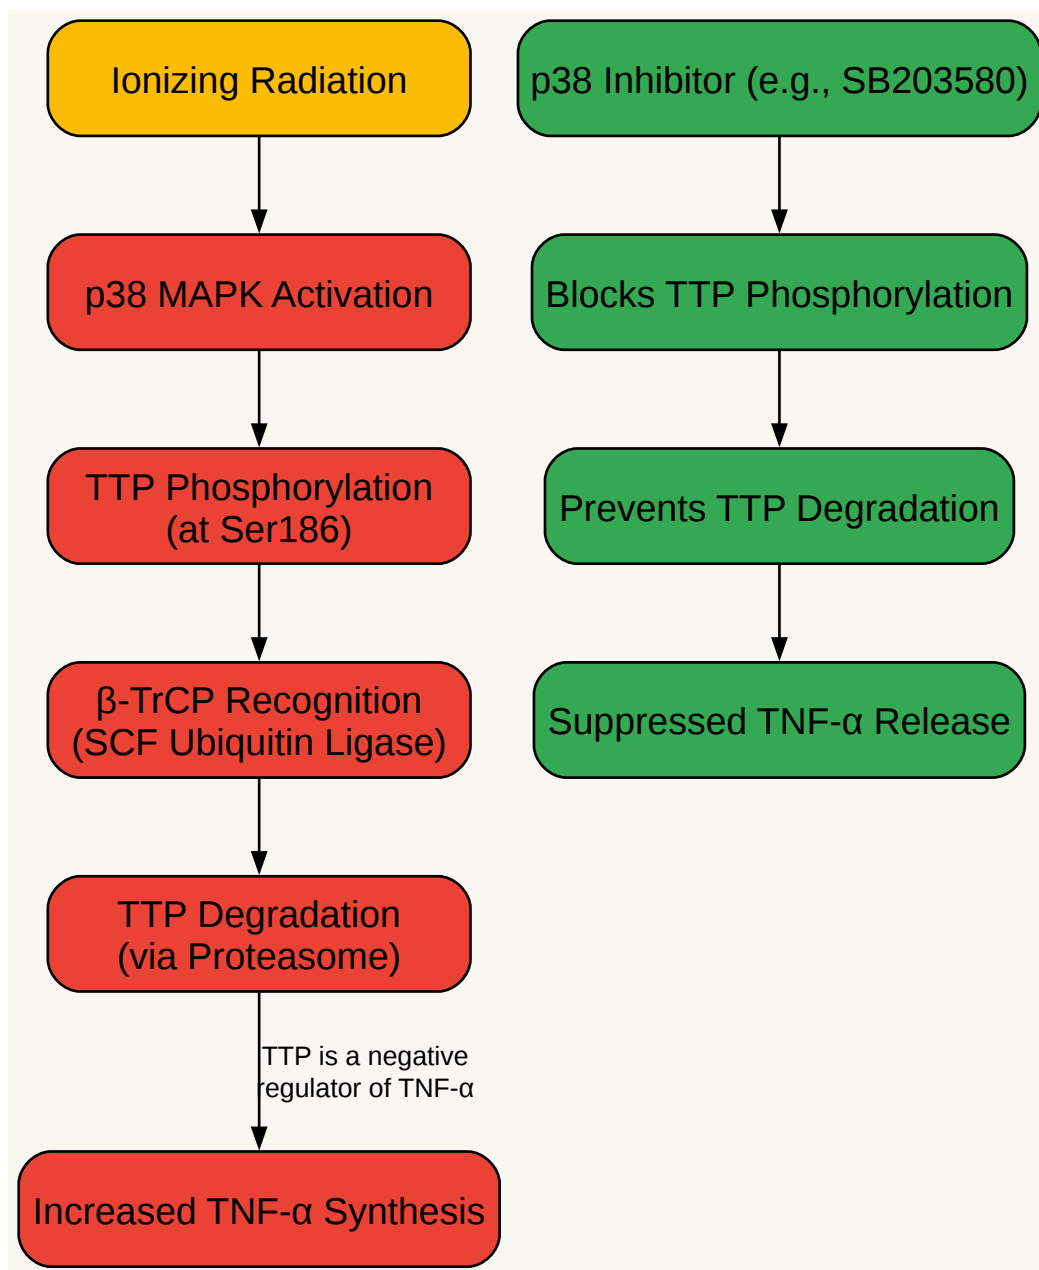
Ionizing Radiation

p38 MAPK Activation

TTP Phosphorylation (at Ser186)

β-TrCP Recognition (SCF Ubiquitin Ligase)

TTP Degradation (via Proteasome)

TTP is a negative regulator of TNF-α

Increased TNF-α Synthesis

p38 Inhibitor (e.g., SB203580)

Blocks TTP Phosphorylation

Prevents TTP Degradation

Suppressed TNF-α Release